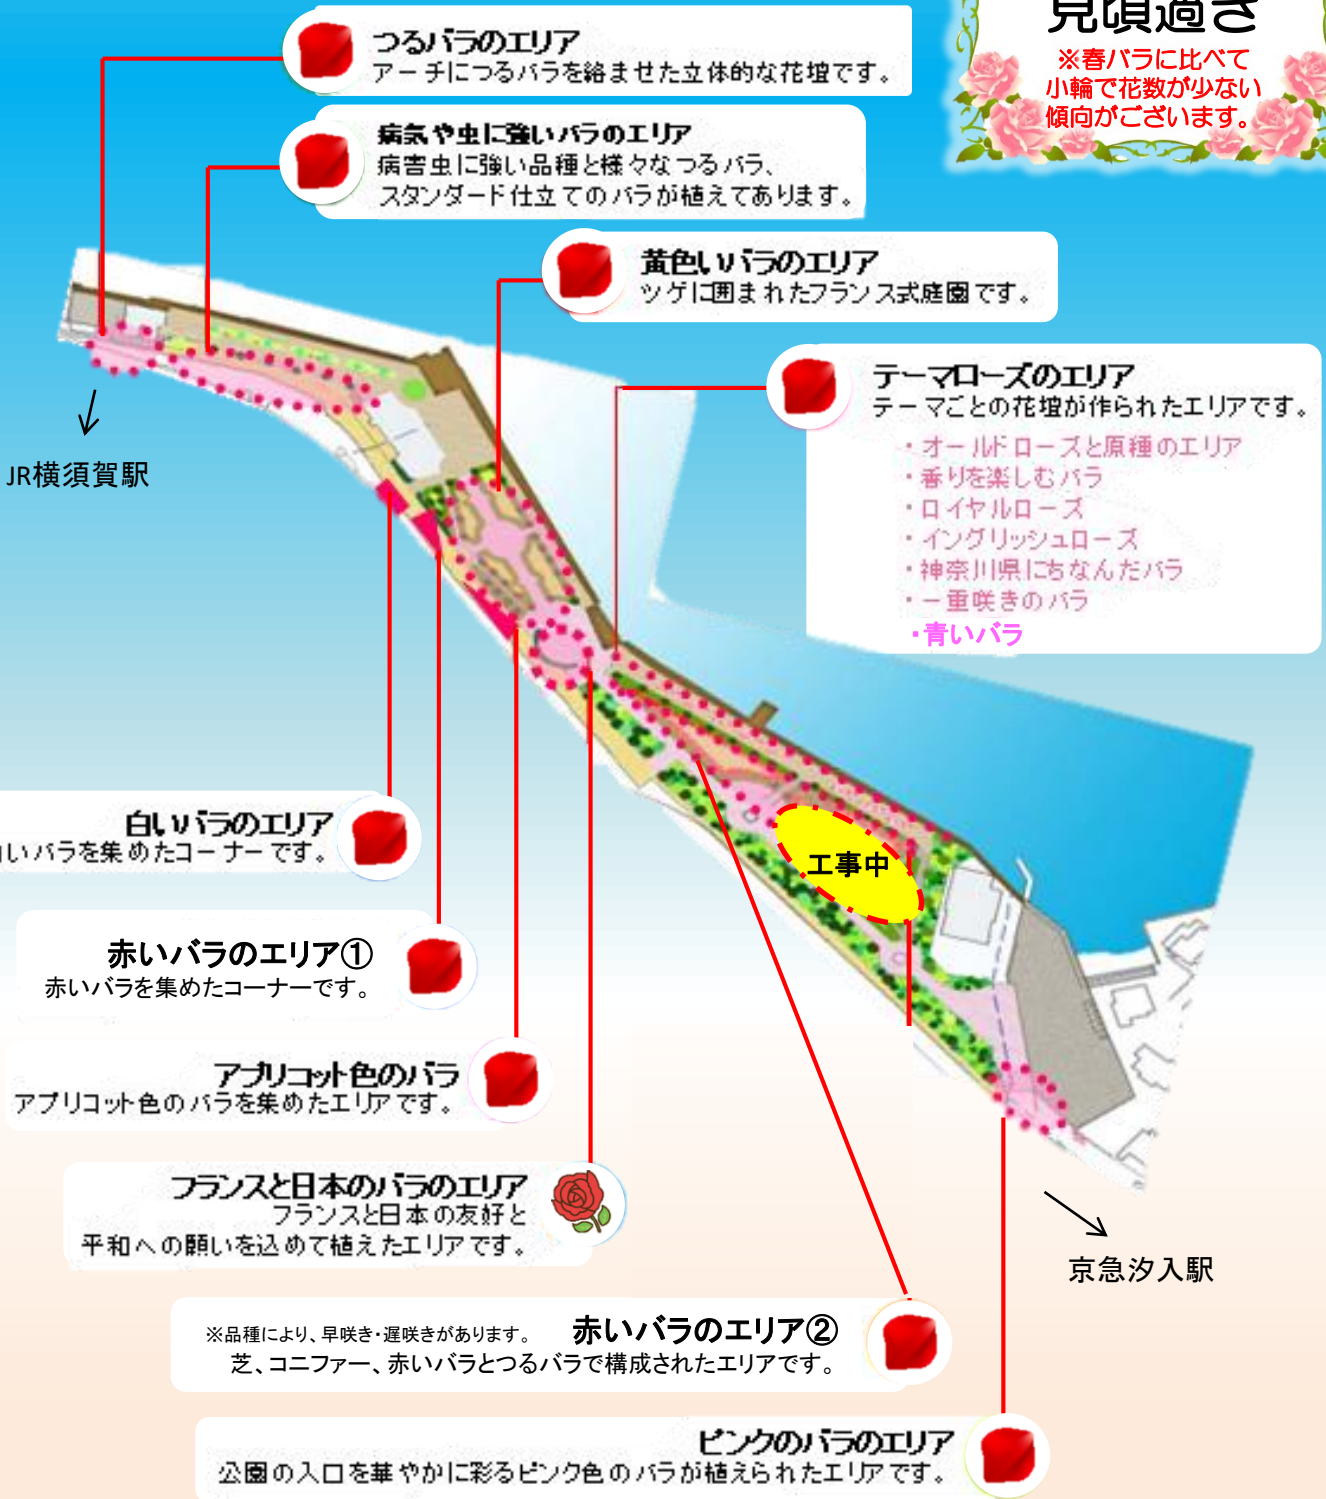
見頃過ぎ
※春バラに比べて小輪で花数が少ない傾向がございます。

つるバラのエリア
アーチにつるバラを絡ませた立体的な花壇です。

病気や虫に強いバラのエリア
病害虫に強い品種と様々なつるバラ、スタンダード仕立てのバラが植えてあります。

黄色いバラのエリア
ツゲに囲まれたフランス式庭園です。

テーマローズのエリア
テーマごとの花壇が作られたエリアです。
・オールドローズと原種のエリア
・香りを楽しむバラ
・ロイヤルローズ
・イングリッシュローズ
・神奈川県にちなんだバラ
・一重咲きのバラ
・青いバラ

JR横須賀駅

白いバラのエリア
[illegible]いバラを集めたコーナーです。

赤いバラのエリア①
赤いバラを集めたコーナーです。

アプリコット色のバラ
アプリコット色のバラを集めたエリアです。

工事中

フランスと日本のバラのエリア
フランスと日本の友好と平和への願いを込めて植えたエリアです。

京急汐入駅

※品種により、早咲き・遅咲きがあります。
赤いバラのエリア②
芝、コニファー、赤いバラとつるバラで構成されたエリアです。

ピンクのバラのエリア
公園の入口を華やかに彩るピンク色のバラが植えられたエリアです。